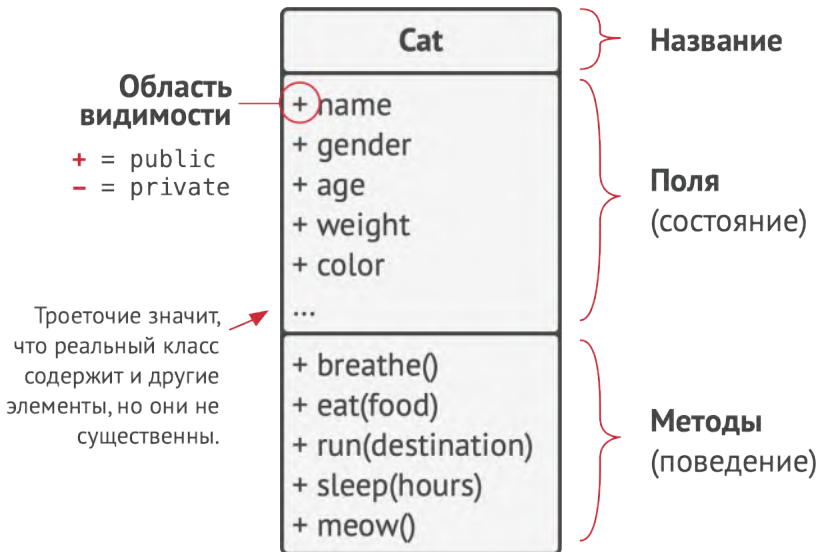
Cat

Название

Область видимости

+ = public
– = private

+ name
+ gender
+ age
+ weight
+ color
...

Поля (состояние)

Троеточие значит, что реальный класс содержит и другие элементы, но они не существенны.

+ breathe()
+ eat(food)
+ run(destination)
+ sleep(hours)
+ meow()

Методы (поведение)